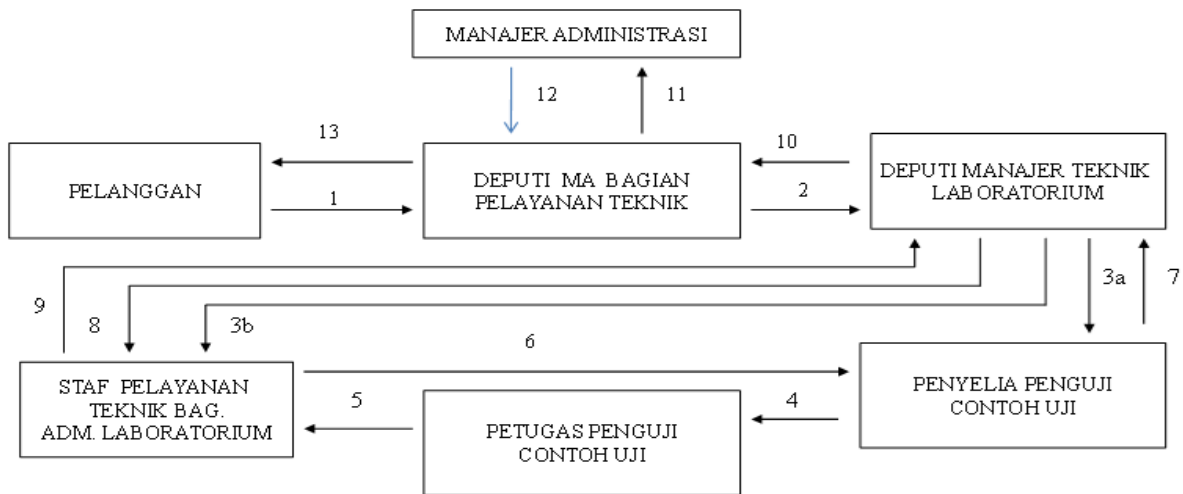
MANAJER ADMINISTRASI

12

11

13

10

PELANGGAN

1

DEPUTI MA BAGIAN PELAYANAN TEKNIK

2

DEPUTI MANAJER TEKNIK LABORATORIUM

9

8

3b

3a

7

6

STAF PELAYANAN TEKNIK BAG. ADM. LABORATORIUM

5

PETUGAS PENGUJI CONTOH UJI

4

PENYELIA PENGUJI CONTOH UJI